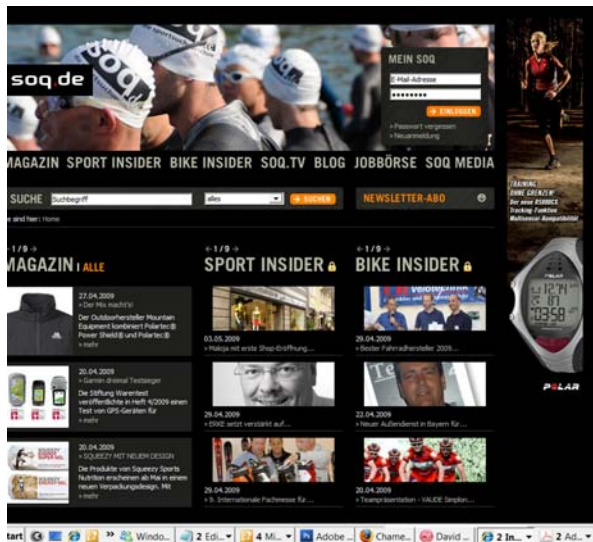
soq.de

MEIN SOQ
E-Mail-Adresse
••••••••
» EINLOGGEN
» Passwort vergessen
» Neuanmeldung

MAGAZIN SPORT INSIDER BIKE INSIDER SOQ.TV BLOG JOBBÖRSE SOQ MEDIA

SUCHE Suchbegriff alles » SUCHEN

NEWSLETTER-ABO

e and hier: Home

← 1 / 9 →
MAGAZIN | ALLE

27.04.2009
» Der Mix macht's!
Der Outdoorhersteller Mountain Equipment kombiniert Polartec® Power Shield® und Polartec®
» mehr

20.04.2009
» Garmin dreimal Testsieger
Die Stiftung Warentest veröffentlichte in Heft 4/2009 einen Test von GPS-Geräten für
» mehr

20.04.2009
» SQUEEZY MIT NEUEM DESIGN
Die Produkte von Squeezy Sports Nutrition erscheinen ab Mai in einem neuen Verpackungsdesign. Mit
» mehr

← 1 / 9 →
SPORT INSIDER

03.05.2009
» Maloja mit erste Shop-Eröffnung...

29.04.2009
» ERKE setzt verstärkt auf...

29.04.2009
» 5. Internationale Fachmesse für...

← 1 / 9 →
BIKE INSIDER

29.04.2009
» Bester Fahrradhersteller 2009...

22.04.2009
» Neuer Außendienst in Bayern für...

20.04.2009
» Teampräsentation - VAUDE Simplon...

TRAINING OHNE GRENZEN
Der neue RS800CX
Tracking-Funktion
Multisensor-Kompatibilität

POLAR

start | Windo... | 2 Edi... | 4 Mi... | Adobe ... | Chame... | David ... | 2 In... | 2 Ad...